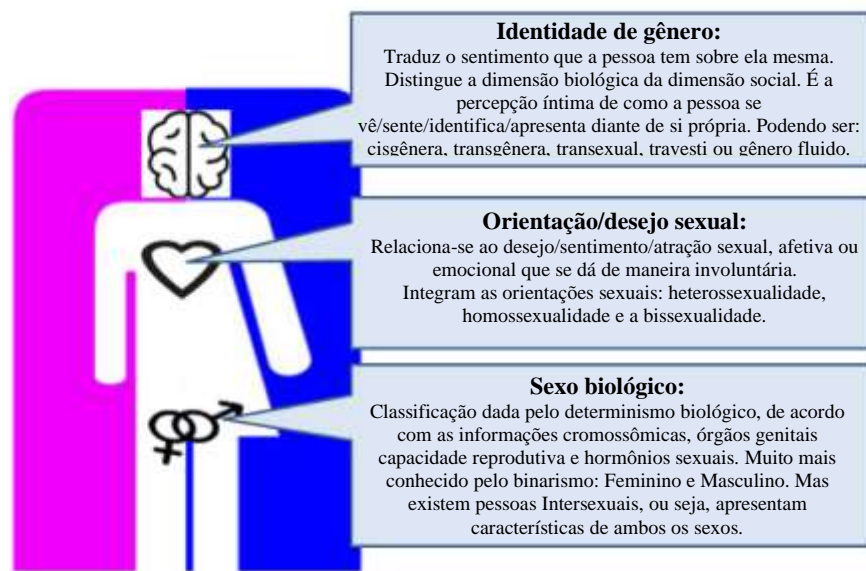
**Identidade de gênero:**
Traduz o sentimento que a pessoa tem sobre ela mesma. Distingue a dimensão biológica da dimensão social. É a percepção íntima de como a pessoa se vê/sente/identifica/apresenta diante de si própria. Podendo ser: cisgênera, transgênera, transexual, travesti ou gênero fluido.

**Orientação/desejo sexual:**
Relaciona-se ao desejo/sentimento/atração sexual, afetiva ou emocional que se dá de maneira involuntária. Integram as orientações sexuais: heterossexualidade, homossexualidade e a bissexualidade.

**Sexo biológico:**
Classificação dada pelo determinismo biológico, de acordo com as informações cromossômicas, órgãos genitais capacidade reprodutiva e hormônios sexuais. Muito mais conhecido pelo binarismo: Feminino e Masculino. Mas existem pessoas Intersexuais, ou seja, apresentam características de ambos os sexos.